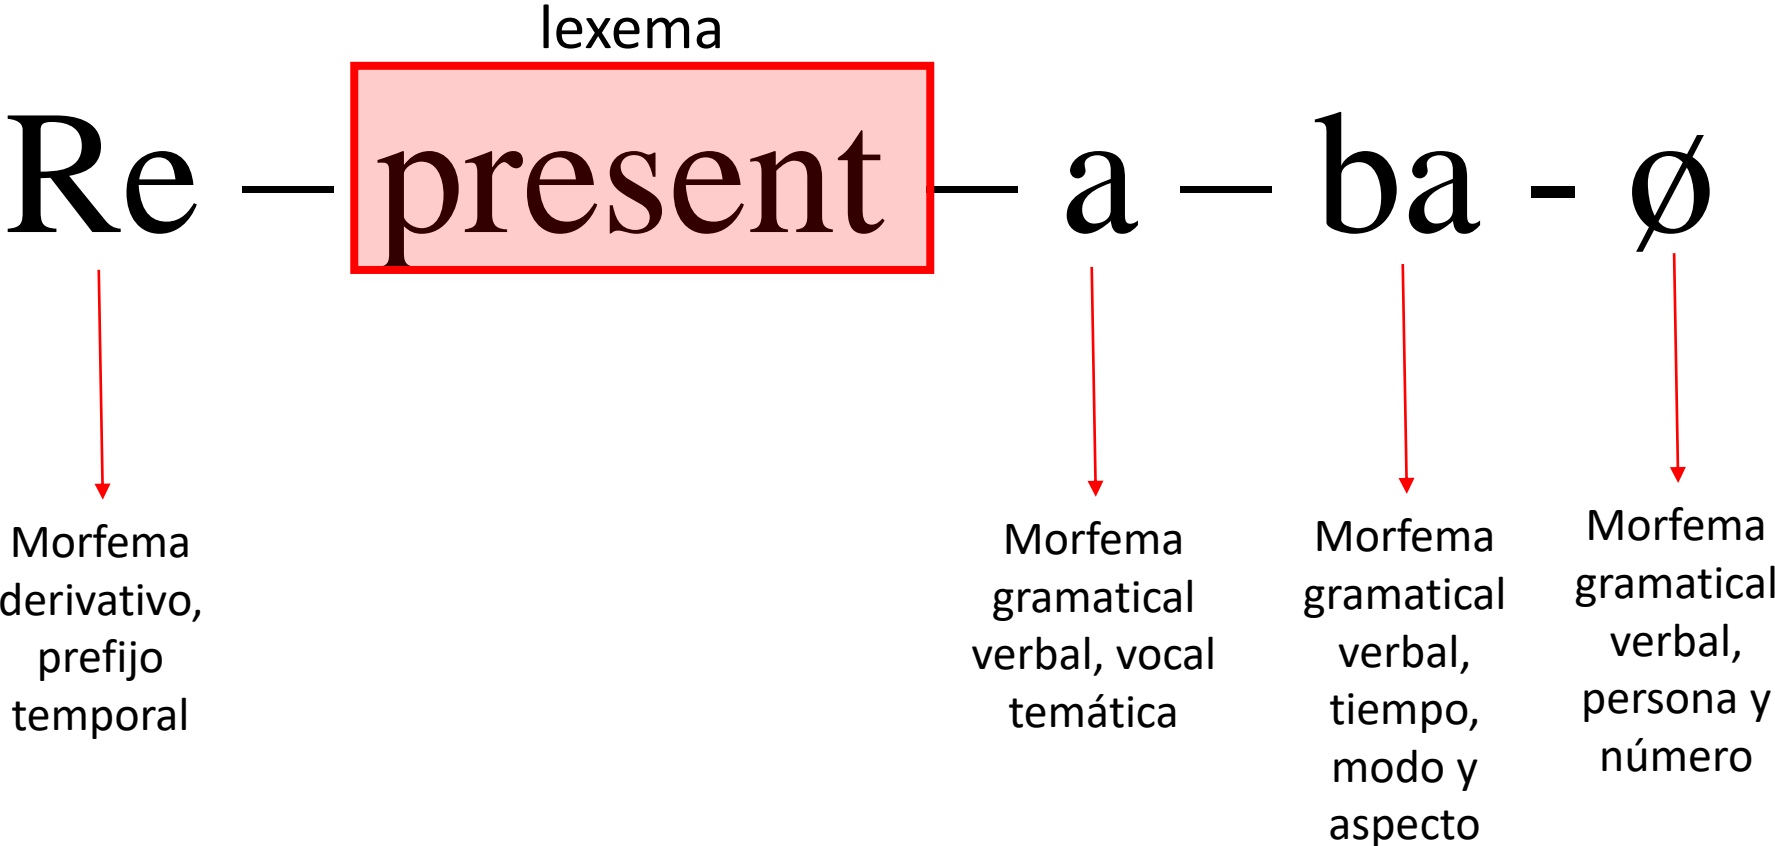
lexema

Re – present – a – ba - ø

Morfema derivativo, prefijo temporal

Morfema gramatical verbal, vocal temática

Morfema gramatical verbal, tiempo, modo y aspecto

Morfema gramatical verbal, persona y número